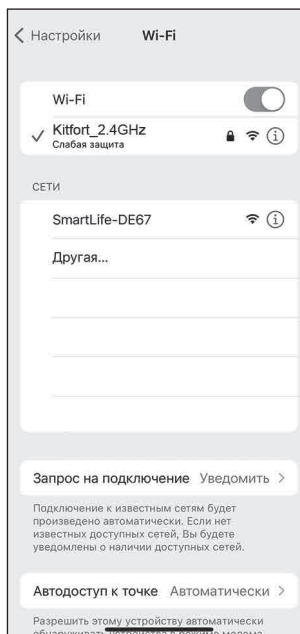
< Настройки Wi-Fi

Wi-Fi

✓ Kitfort_2.4GHz
Слабая защита

СЕТИ

SmartLife-DE67

Другая...

Запрос на подключение Уведомить >

Подключение к известным сетям будет произведено автоматически. Если нет известных доступных сетей, Вы будете уведомлены о наличии доступных сетей.

Автодоступ к точке Автоматически >

Разрешить этому устройству автоматически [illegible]